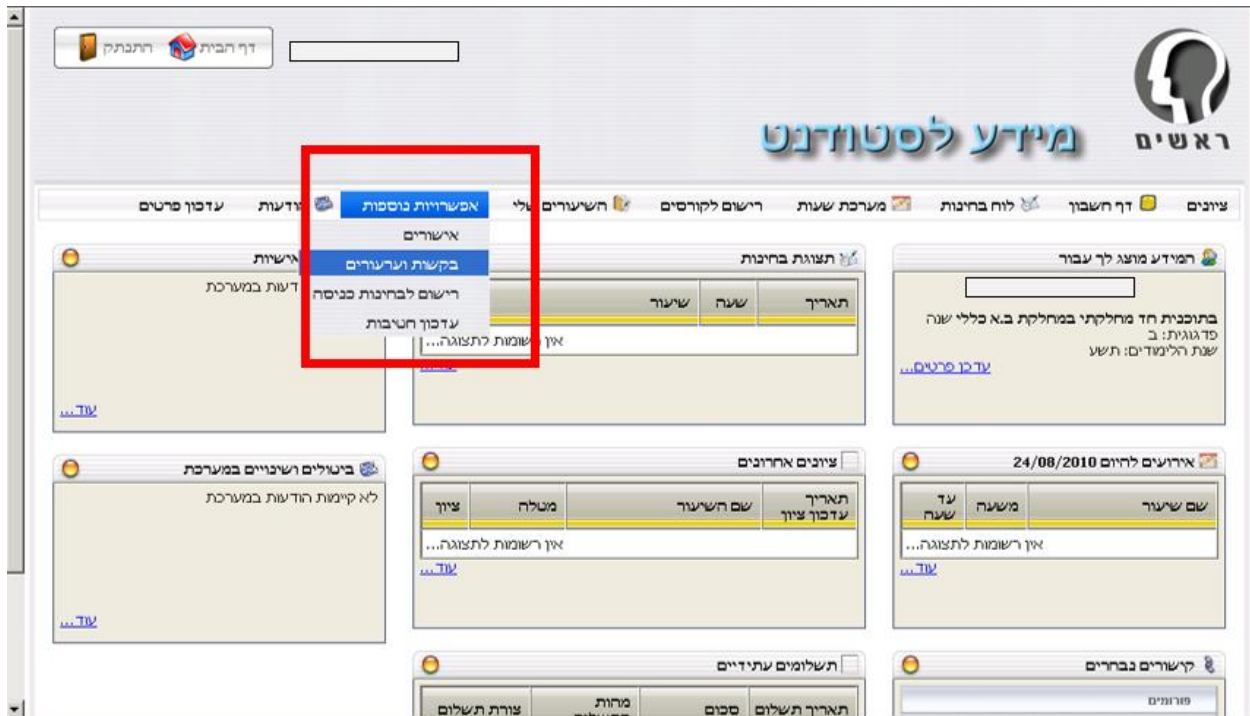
דף הבית התנתק

ראשים מידע לסטודנט

ציונים דף חשבון לוח בחינות מערכת שעות רישום לקורסים השיעורים שלי אפשרויות נוספות הודעות עדכון פרטים

אישורים
בקשות וערעורים
רישום לבחינות כניסה
עדכון חטיבות

המידע מוצג לך עבור

בתוכנית חד מחלקתי במחלקת ב.א כללי שנה
פדגוגית: ב
שנת הלימודים: תשע
עדכון פרטים...

תצוגת בחינות

| תאריך | שעה | שיעור |
|---|---|---|
| אין רשומות לתצוגה... | | |

אישיות
הודעות במערכת
עוד...

אירועים להיום 24/08/2010

| שם שיעור | משעה | עד שעה |
|---|---|---|
| אין רשומות לתצוגה... | | |

עוד...

ציונים אחרונים

| תאריך עדכון ציון | שם השיעור | מטלה | ציון |
|---|---|---|---|
| אין רשומות לתצוגה... | | | |

עוד...

ביטולים ושינויים במערכת
לא קיימות הודעות במערכת
עוד...

קישורים נבחרים
פורומים

תשלומים עתידיים

| תאריך תשלום | סכום | מהות התשלום | צורת תשלום |
|---|---|---|---|